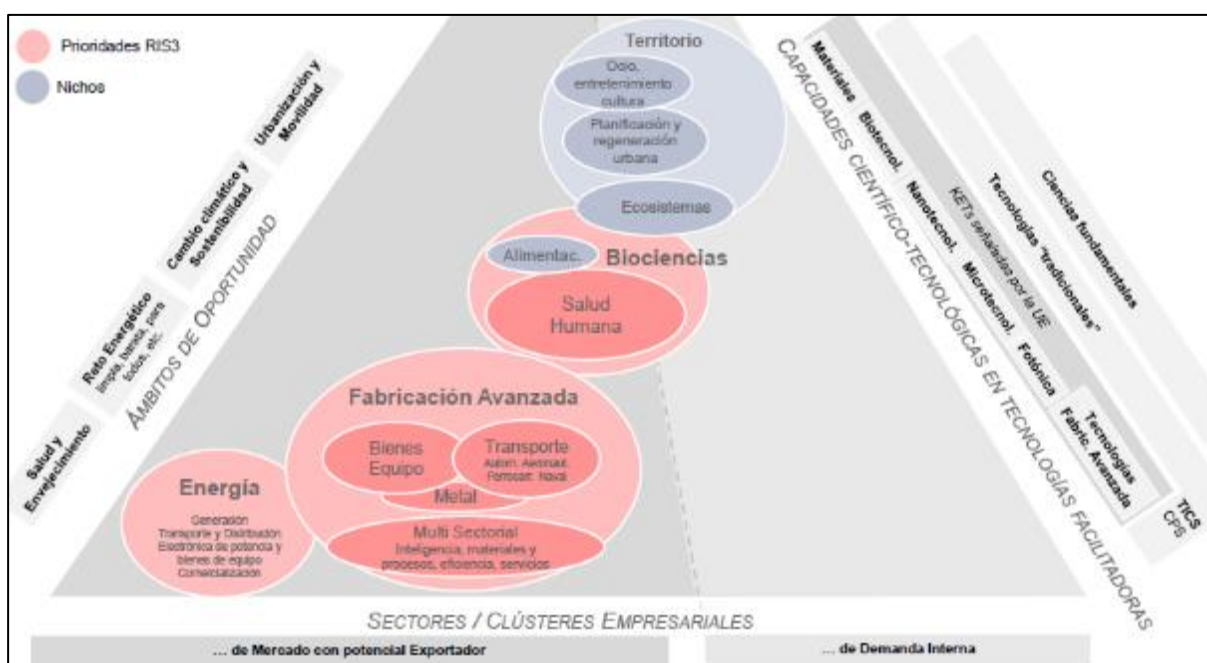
Prioridades RIS3
Nichos

Territorio
Ocio, entretenimiento cultura
Planificación y regeneración urbana
Ecosistemas

Alimentac.
Biociencias
Salud Humana

Fabricación Avanzada
Bienes Equipo
Transporte
Autom. Aeronaut. Ferrocarr. Naval
Metal
Multi Sectorial
Inteligencia, materiales y procesos, eficiencia, servicios

Energía
Generación
Transporte y Distribución
Electrónica de potencia y bienes de equipo
Comercialización

Urbanización y Movilidad
Cambio climático y Sostenibilidad
Reto Energético
limpia, barata, para todos, etc.
Salud y Envejecimiento
ÁMBITOS DE OPORTUNIDAD

CAPACIDADES CIENTÍFICO-TECNOLÓGICAS EN TECNOLOGÍAS FACILITADORAS
Materiales
Biotecnol.
Nanotecnol.
Microtecnol.
Fotónica
KETs señaladas por la UE
Tecnologías Fabric. Avanzada
Tecnologías "tradicionales"
Ciencias fundamentales
TICS CPS

SECTORES / CLÚSTERES EMPRESARIALES
... de Mercado con potencial Exportador
... de Demanda Interna